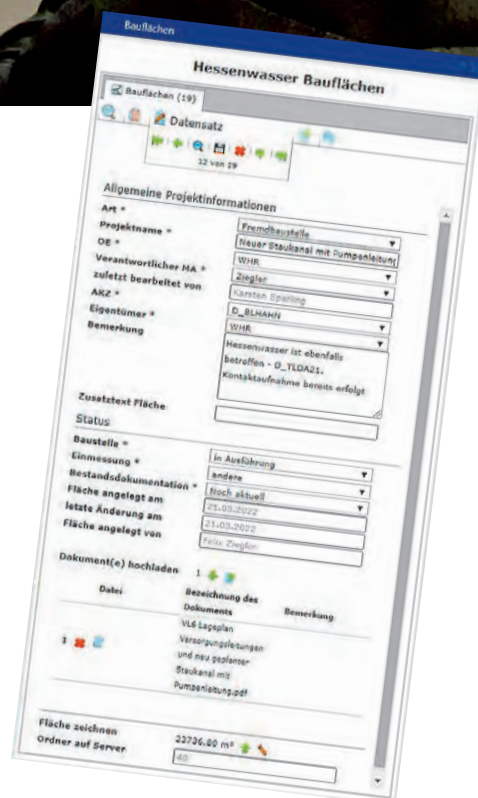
Bauflächen

Hessenwasser Bauflächen

Bauflächen (19)

Datensatz

12 von 29

Allgemeine Projektinformationen

Art *
Fremdbaustelle

Projektname *
Neuer Staukanal mit Pumpenleitung

OE *
WHR

Verantwortlicher MA *
Ziegler

zuletzt bearbeitet von
Karsten Sperling

AKZ *
D_BLHAHN

Eigentümer *
WHR

Bemerkung
Hessenwasser ist ebenfalls betroffen - D_TLDA21. Kontaktaufnahme bereits erfolgt

Zusatztext Fläche

Status

Baustelle *
in Ausführung

Einmessung *
andere

Bestandsdokumentation *
Noch aktuell

Fläche angelegt am
21.03.2022

letzte Änderung am
21.03.2022

Fläche angelegt von
Felix Ziegler

Dokument(e) hochladen 1

| Datei | Bezeichnung des Dokuments | Bemerkung |
|---|---|---|
| 1 | VL6 Lageplan Versorgungsleitungen und neu geplanter Staukanal mit Pumpenleitung.pdf | |

Fläche zeichnen
23736.00 m²

Ordner auf Server
40